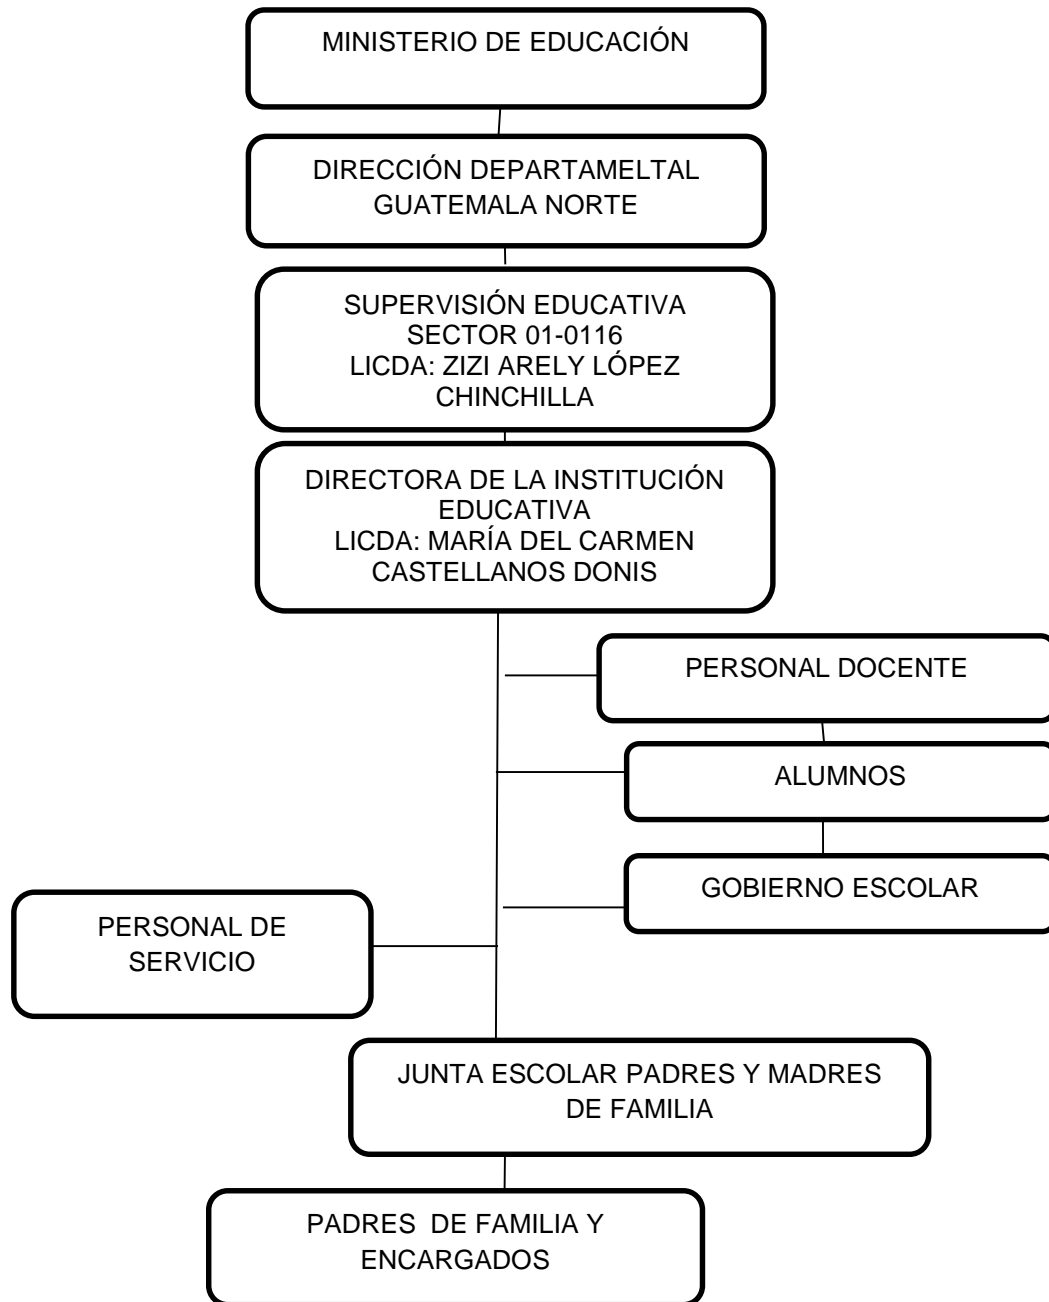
MINISTERIO DE EDUCACIÓN

DIRECCIÓN DEPARTAMELTAL GUATEMALA NORTE

SUPERVISIÓN EDUCATIVA
SECTOR 01-0116
LICDA: ZIZI ARELY LÓPEZ CHINCHILLA

DIRECTORA DE LA INSTITUCIÓN EDUCATIVA
LICDA: MARÍA DEL CARMEN CASTELLANOS DONIS

PERSONAL DOCENTE

ALUMNOS

GOBIERNO ESCOLAR

PERSONAL DE SERVICIO

JUNTA ESCOLAR PADRES Y MADRES DE FAMILIA

PADRES DE FAMILIA Y ENCARGADOS